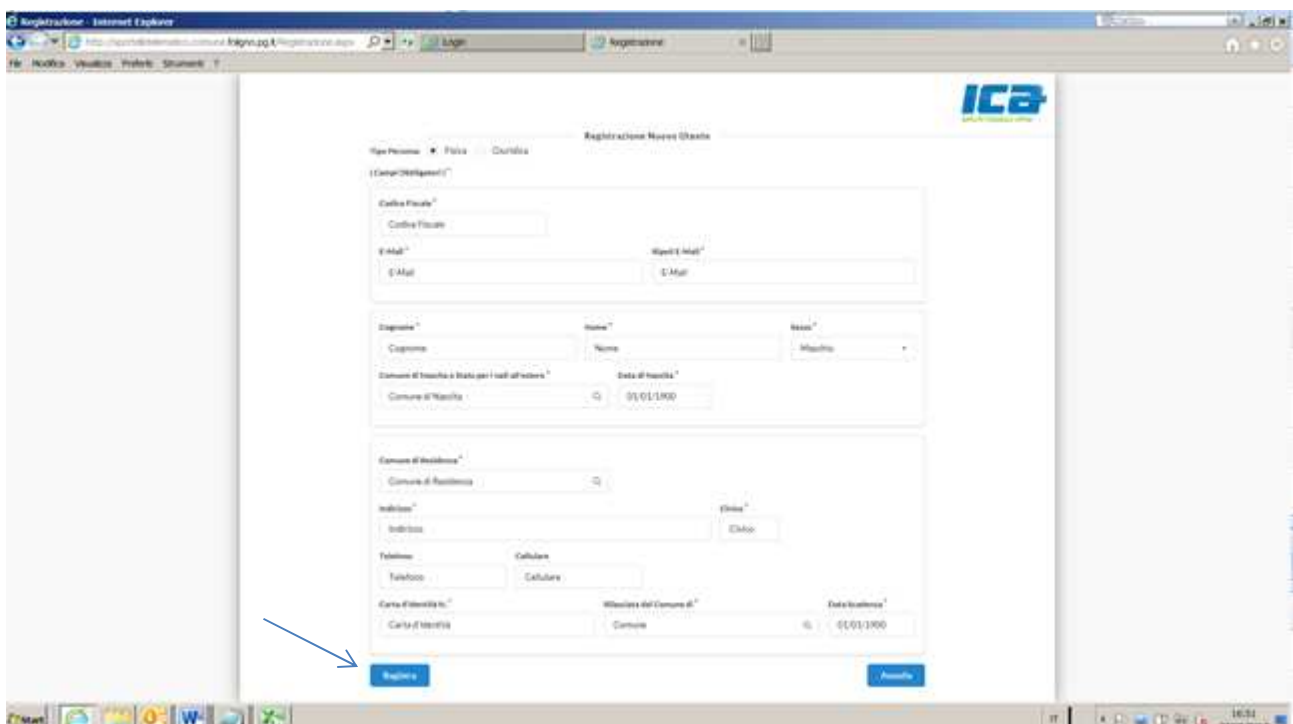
Registrazione - Internet Explorer
http://sportellotelematico.comune.foligno.pg.it/Registrazione.aspx
Login
Registrazione
File Modifica Visualizza Preferiti Strumenti ?

ICA

Registrazione Nuovo Utente

Tipo Persona Fisica Giuridica

I Campi Obbligatori (*)

Codice Fiscale*
Codice Fiscale

E-Mail*
E-Mail

Ripeti E-Mail*
E-Mail

Cognome*
Cognome

Nome*
Nome

Sesso*
Maschio

Comune di Nascita o Stato per i nati all'estero*
Comune di Nascita

Data di Nascita*
01/01/1900

Comune di Residenza*
Comune di Residenza

Indirizzo*
Indirizzo

Civico*
Civico

Telefono
Telefono

Cellulare
Cellulare

Carta d'Identità N.*
Carta d'Identità

Rilasciata dal Comune di*
Comune

Data Scadenza*
01/01/1900

Registra

Annulla

Start

IT

16:51